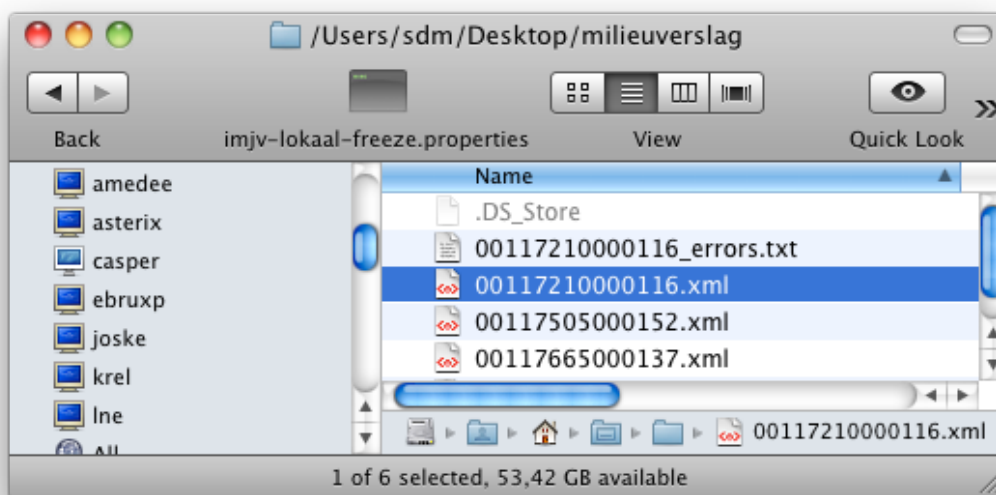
/Users/sdm/Desktop/milieuverslag

Back

imjv-lokaal-freeze.properties

View

Quick Look

amedee
asterix
casper
ebruxp
joske
krel
lne
All

Name

.DS_Store
00117210000116_errors.txt
00117210000116.xml
00117505000152.xml
00117665000137.xml

00117210000116.xml

1 of 6 selected, 53,42 GB available